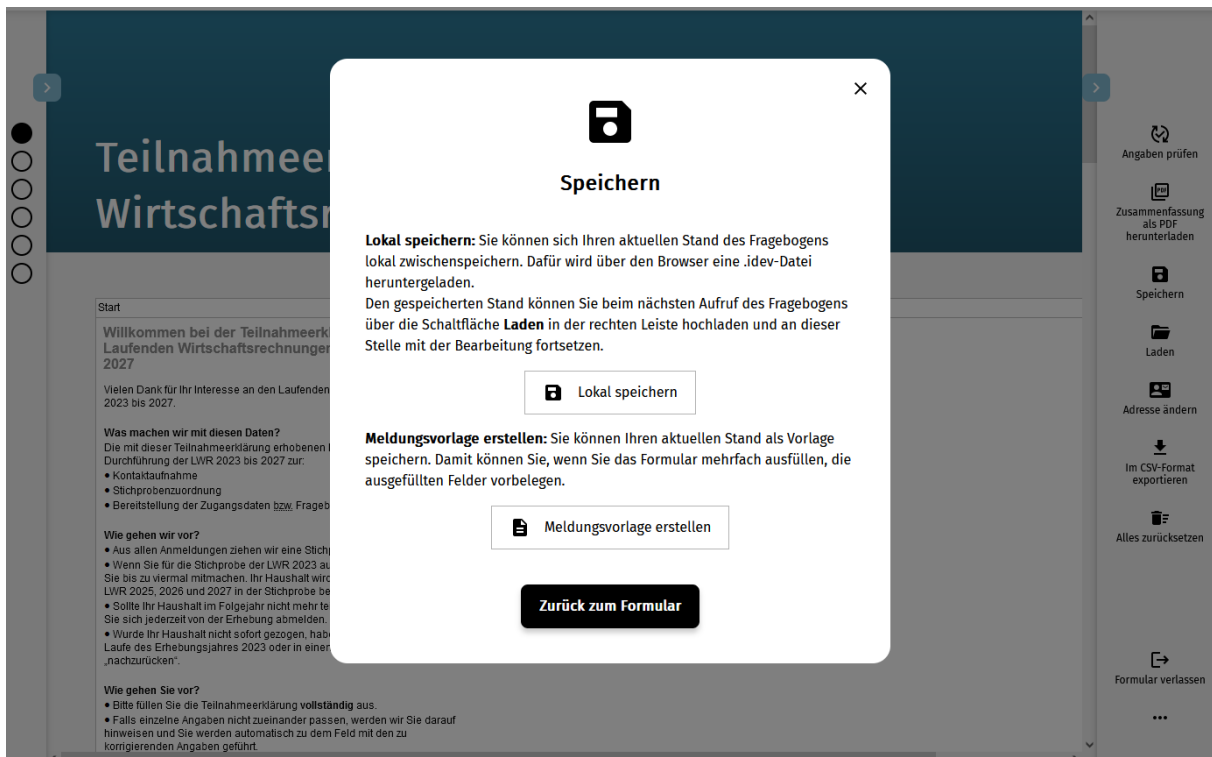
Teilnahmeer
Wirtschafts

Start

Willkommen bei der Teilnahmeerk
Laufenden Wirtschaftsrechnunger
2027

Vielen Dank für Ihr Interesse an den Laufenden
2023 bis 2027.

Was machen wir mit diesen Daten?
Die mit dieser Teilnahmeerklärung erhobenen
Durchführung der LWR 2023 bis 2027 zur:
• Kontaktaufnahme
• Stichprobenzuordnung
• Bereitstellung der Zugangsdaten bzw. Frageb

Wie gehen wir vor?
• Aus allen Anmeldungen ziehen wir eine Stich
• Wenn Sie für die Stichprobe der LWR 2023 au
Sie bis zu viermal mitmachen. Ihr Haushalt wird
LWR 2025, 2026 und 2027 in der Stichprobe be
• Sollte Ihr Haushalt im Folgejahr nicht mehr te
Sie sich jederzeit von der Erhebung abmelden.
• Wurde Ihr Haushalt nicht sofort gezogen, hab
Laufe des Erhebungsjahres 2023 oder in einer
„nachzurücken".

Wie gehen Sie vor?
• Bitte füllen Sie die Teilnahmeerklärung vollständig aus.
• Falls einzelne Angaben nicht zueinander passen, werden wir Sie darauf hinweisen und Sie werden automatisch zu dem Feld mit den zu korrigierenden Angaben geführt.

×

Speichern

Lokal speichern: Sie können sich Ihren aktuellen Stand des Fragebogens lokal zwischenspeichern. Dafür wird über den Browser eine .idev-Datei heruntergeladen.
Den gespeicherten Stand können Sie beim nächsten Aufruf des Fragebogens über die Schaltfläche Laden in der rechten Leiste hochladen und an dieser Stelle mit der Bearbeitung fortsetzen.

Lokal speichern

Meldungsvorlage erstellen: Sie können Ihren aktuellen Stand als Vorlage speichern. Damit können Sie, wenn Sie das Formular mehrfach ausfüllen, die ausgefüllten Felder vorbelegen.

Meldungsvorlage erstellen

Zurück zum Formular

Angaben prüfen
Zusammenfassung als PDF herunterladen
Speichern
Laden
Adresse ändern
Im CSV-Format exportieren
Alles zurücksetzen
Formular verlassen
...